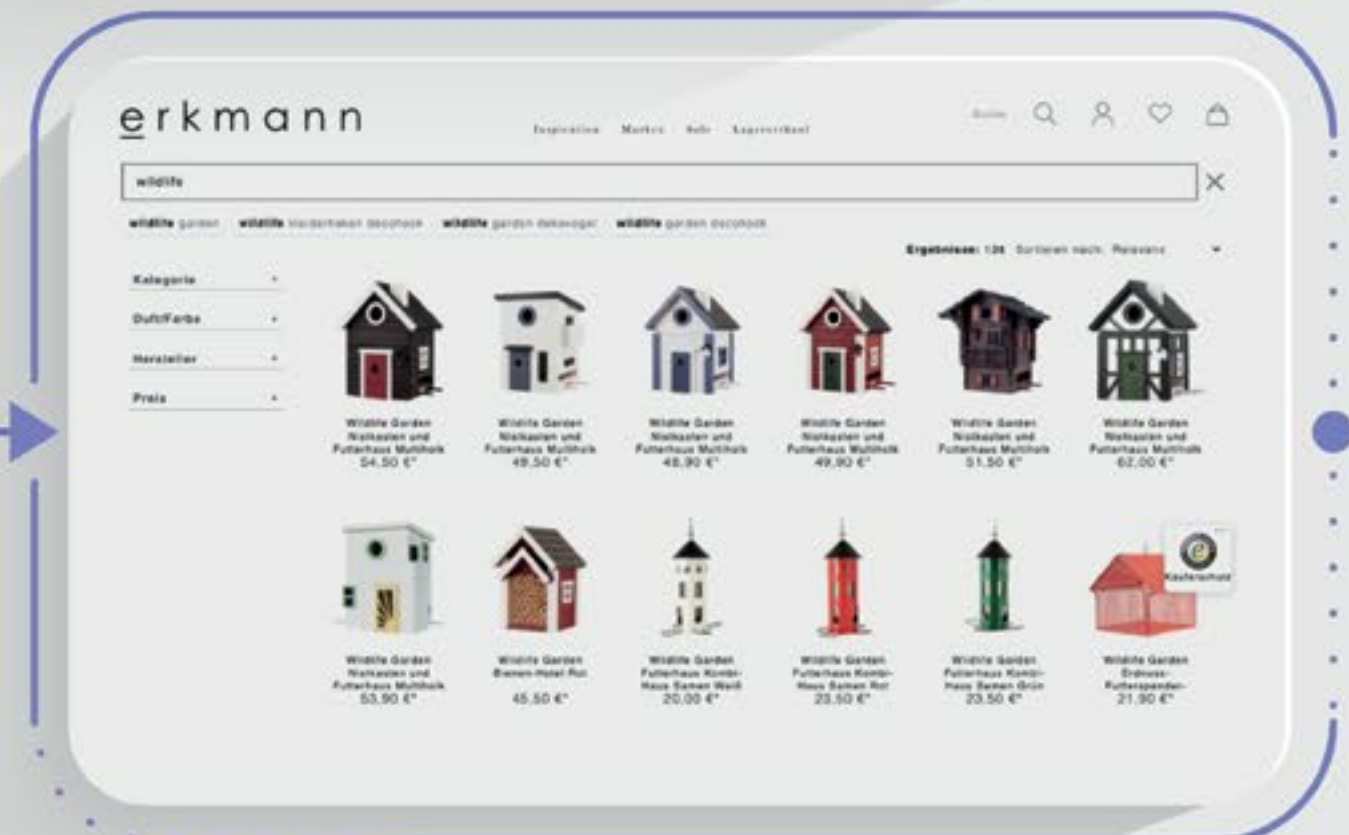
erkmann

Inspiration Marken Sale Lagerverkauf

Suche

wildlife

wildlife garden wildlife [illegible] wildlife garden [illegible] wildlife garden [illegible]

Ergebnisse: 136 Sortieren nach: Relevanz

Kategorie

Duft/Farbe

Hersteller

Preis

Wildlife Garden Nistkasten und Futterhaus Multiholk 54,50 €*

Wildlife Garden Nistkasten und Futterhaus Multiholk 49,50 €*

Wildlife Garden Nistkasten und Futterhaus Multiholk 48,90 €*

Wildlife Garden Nistkasten und Futterhaus Multiholk 49,90 €*

Wildlife Garden Nistkasten und Futterhaus Multiholk 51,50 €*

Wildlife Garden Nistkasten und Futterhaus Multiholk 62,00 €*

Wildlife Garden Nistkasten und Futterhaus Multiholk 53,90 €*

Wildlife Garden Bienen-Hotel Rot 45,50 €*

Wildlife Garden Futterhaus Kombi-Haus Samen Weiß 20,00 €*

Wildlife Garden Futterhaus Kombi-Haus Samen Rot 23,50 €*

Wildlife Garden Futterhaus Kombi-Haus Samen Grün 23,50 €*

Wildlife Garden Erdnuss-Futterspender- 21,90 €*

Käuferschutz